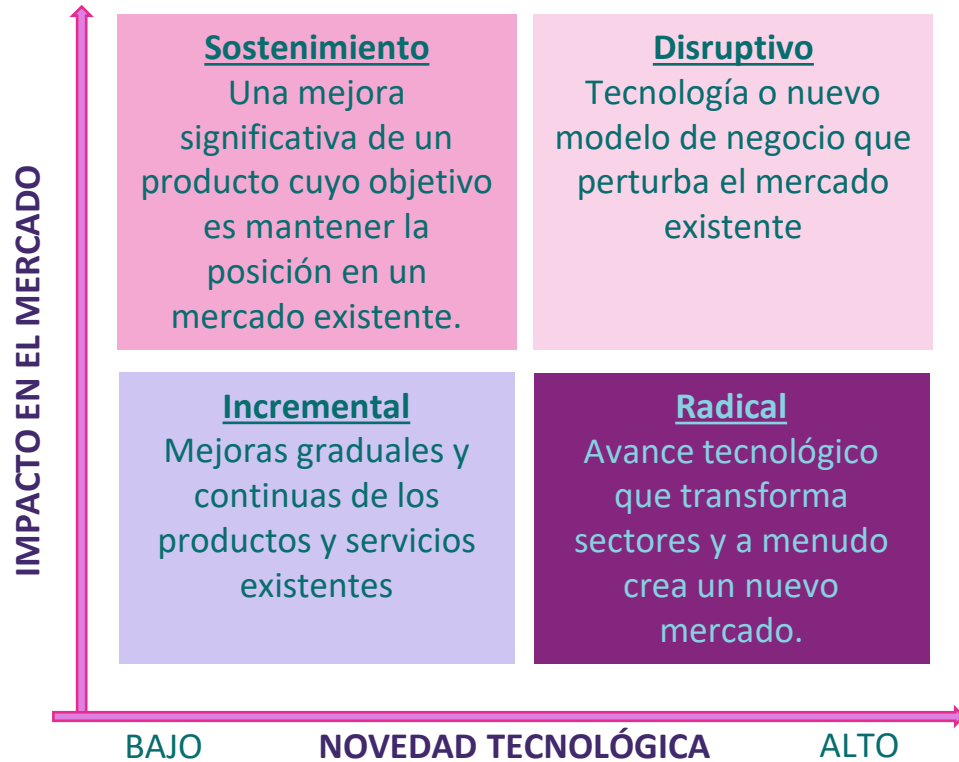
IMPACTO EN EL MERCADO

Sostenimiento
Una mejora significativa de un producto cuyo objetivo es mantener la posición en un mercado existente.

Disruptivo
Tecnología o nuevo modelo de negocio que perturba el mercado existente

Incremental
Mejoras graduales y continuas de los productos y servicios existentes

Radical
Avance tecnológico que transforma sectores y a menudo crea un nuevo mercado.

BAJO NOVEDAD TECNOLÓGICA ALTO